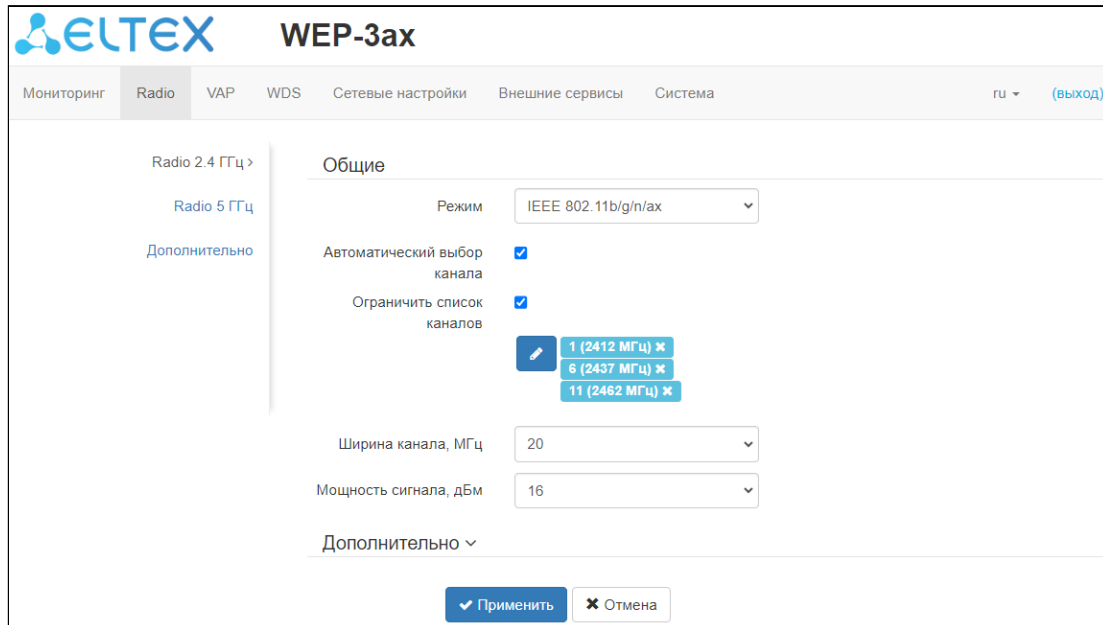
ELTEX WEP-3ax

Мониторинг Radio VAP WDS Сетевые настройки Внешние сервисы Система ru (выход)

Radio 2.4 ГГц ›
Radio 5 ГГц
Дополнительно

Общие

Режим IEEE 802.11b/g/n/ax

Автоматический выбор канала

Ограничить список каналов

1 (2412 МГц) ✖
6 (2437 МГц) ✖
11 (2462 МГц) ✖

Ширина канала, МГц 20

Мощность сигнала, дБм 16

Дополнительно

✔ Применить ✖ Отмена